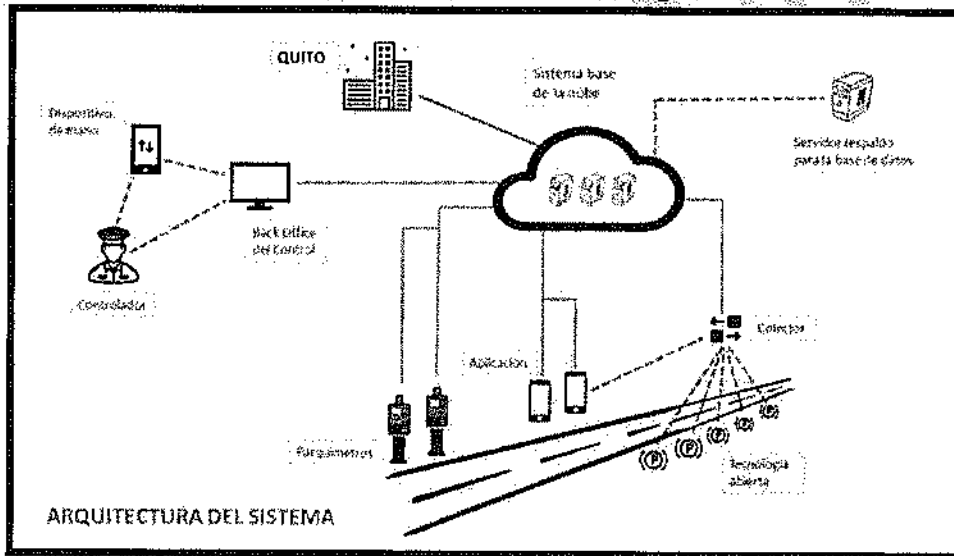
QUITO

Sistema base de la nube

Dispositivo de mano

Servidor respaldo para la base de datos

Back Office del Control

Controlador

Colector

Aplicación

Parquímetros

(P) (P) (P) (P) (P)

Tecnología abierta

ARQUITECTURA DEL SISTEMA